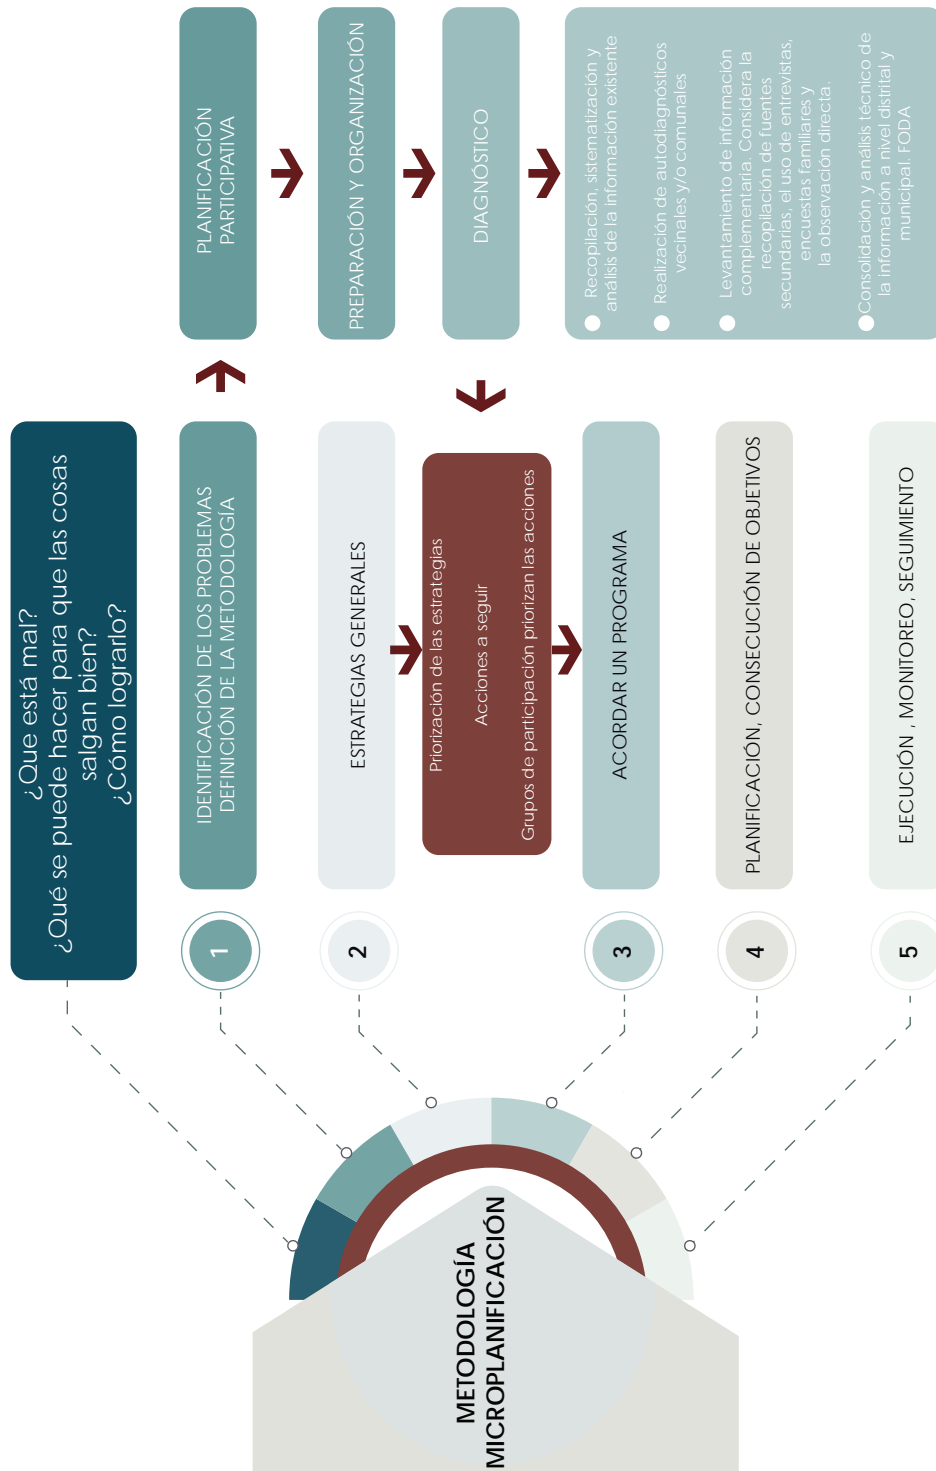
METODOLOGÍA MICROPLANIFICACIÓN

¿Que está mal?
¿Qué se puede hacer para que las cosas salgan bien?
¿Cómo lograrlo?

1
IDENTIFICACIÓN DE LOS PROBLEMAS
DEFINICIÓN DE LA METODOLOGÍA

PLANIFICACIÓN PARTICIPATIVA

PREPARACIÓN Y ORGANIZACIÓN

DIAGNÓSTICO

Recopilación, sistematización y análisis de la información existente

Realización de autodiagnósticos vecinales y/o comunales

Levantamiento de información complementaria. Considera la recopilación de fuentes secundarias, el uso de entrevistas, encuestas familiares y la observación directa.

Consolidación y análisis técnico de la información a nivel distrital y municipal. FODA

2
ESTRATEGIAS GENERALES

Priorización de las estrategias
Acciones a seguir
Grupos de participación priorizan las acciones

3
ACORDAR UN PROGRAMA

4
PLANIFICACIÓN, CONSECUCIÓN DE OBJETIVOS

5
EJECUCIÓN , MONITOREO, SEGUIMIENTO